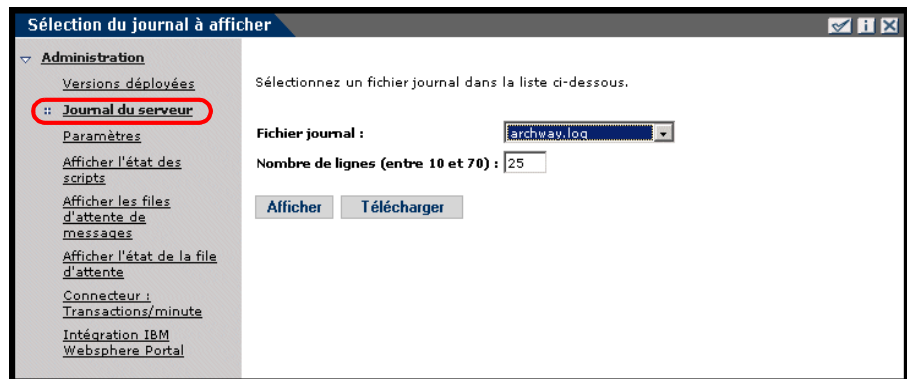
Sélection du journal à afficher

Administration

Versions déployées

Journal du serveur

Paramètres

Afficher l'état des scripts

Afficher les files d'attente de messages

Afficher l'état de la file d'attente

Connecteur : Transactions/minute

Intégration IBM Websphere Portal

Sélectionnez un fichier journal dans la liste ci-dessous.

Fichier journal : archway.log

Nombre de lignes (entre 10 et 70) : 25

Afficher Télécharger